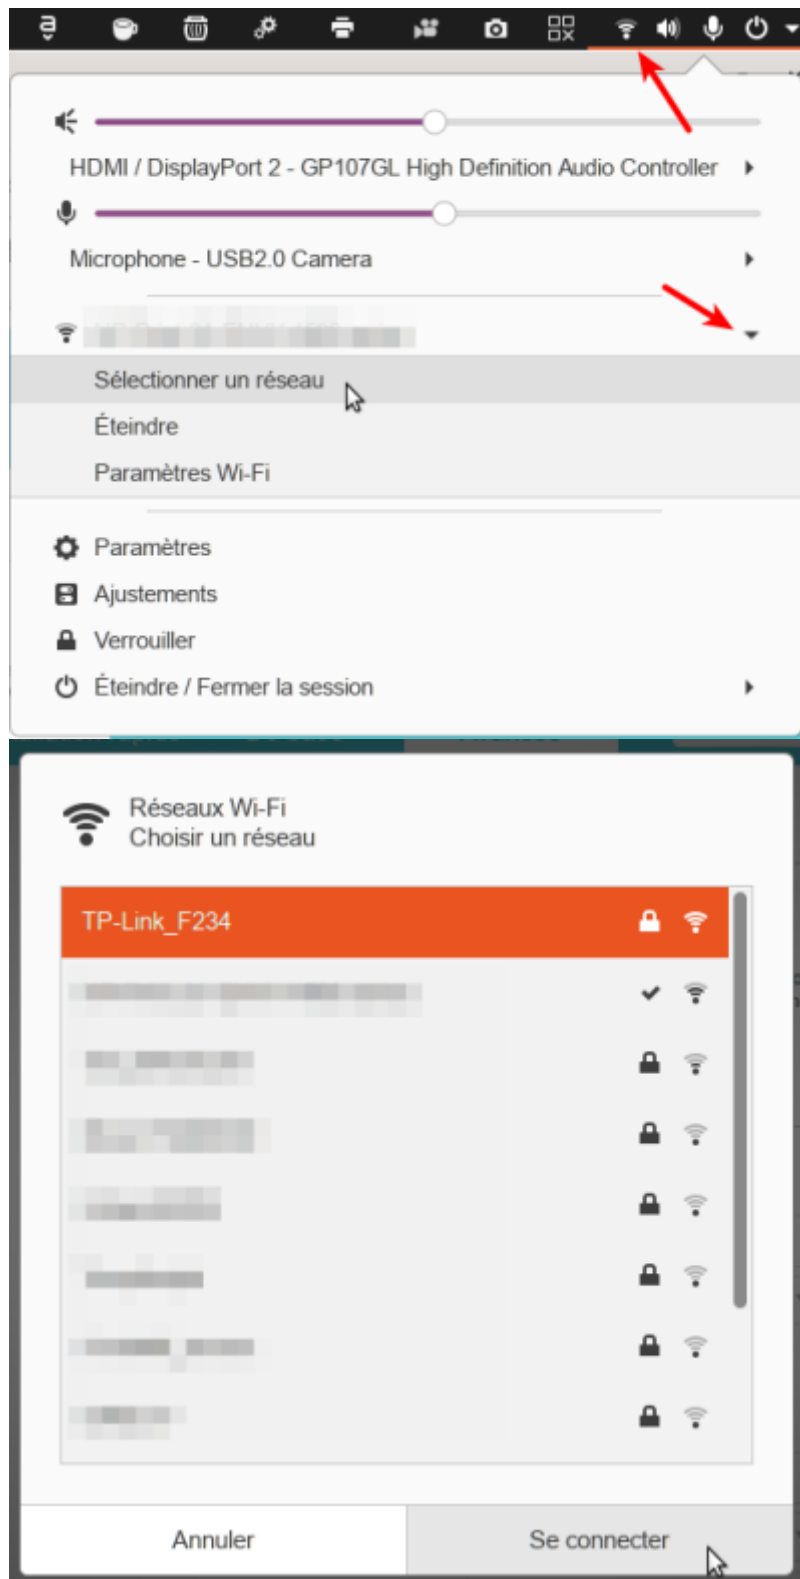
HDMI / DisplayPort 2 - GP107GL High Definition Audio Controller

Microphone - USB2.0 Camera

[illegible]

Sélectionner un réseau

Éteindre

Paramètres Wi-Fi

Paramètres

Ajustements

Verrouiller

Éteindre / Fermer la session

Réseaux Wi-Fi
Choisir un réseau

TP-Link_F234

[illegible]

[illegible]

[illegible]

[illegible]

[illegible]

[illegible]

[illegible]

Annuler

Se connecter